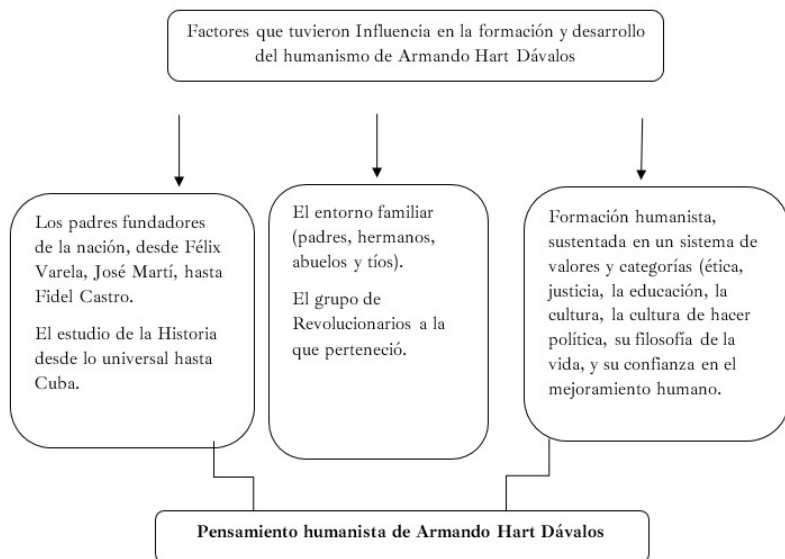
Factores que tuvieron Influencia en la formación y desarrollo del humanismo de Armando Hart Dávalos

Los padres fundadores de la nación, desde Félix Varela, José Martí, hasta Fidel Castro.

El estudio de la Historia desde lo universal hasta Cuba.

El entorno familiar (padres, hermanos, abuelos y tíos).

El grupo de Revolucionarios a la que perteneció.

Formación humanista, sustentada en un sistema de valores y categorías (ética, justicia, la educación, la cultura, la cultura de hacer política, su filosofía de la vida, y su confianza en el mejoramiento humano.

Pensamiento humanista de Armando Hart Dávalos